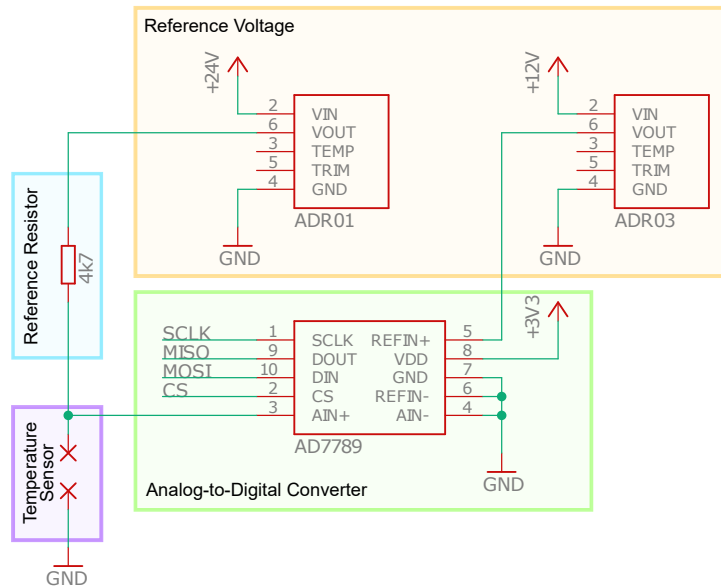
Reference Voltage

+24V
2 VIN
6 VOUT
3 TEMP
5 TRIM
4 GND
ADR01
GND

+12V
2 VIN
6 VOUT
3 TEMP
5 TRIM
4 GND
ADR03
GND

Reference Resistor
4k7

SCLK 1 SCLK
MISO 9 DOUT
MOSI 10 DIN
CS 2 CS
3 AIN+
REFIN+ 5
VDD 8
GND 7
REFIN- 6
AIN- 4
AD7789
+3V3
GND

Temperature Sensor

Analog-to-Digital Converter

GND